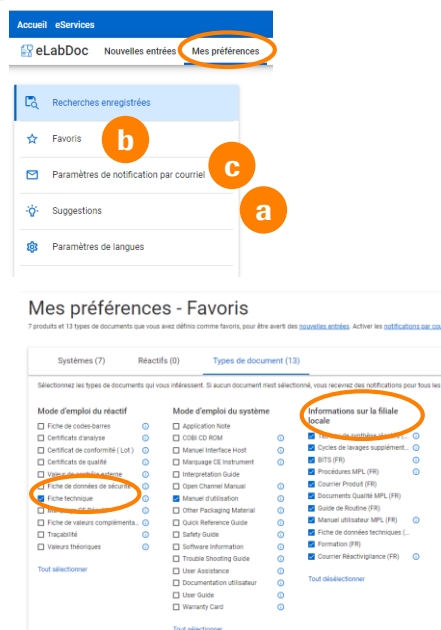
Accueil eServices

eLabDoc Nouvelles entrées Mes préférences

Recherches enregistrées

Favoris

Paramètres de notification par courriel

Suggestions

Paramètres de langues

b

c

a

Mes préférences - Favoris

7 produits et 13 types de documents que vous avez définis comme favoris, pour être averti des nouvelles entrées. Activer les notifications par cou

Systèmes (7) Réactifs (0) Types de document (13)

Sélectionnez les types de documents qui vous intéressent. Si aucun document n'est sélectionné, vous recevrez des notifications pour tous les

Mode d'emploi du réactif

Fiche de codes-barres

Certificats d'analyse

Certificat de conformité ( Lot )

Certificats de qualité

Valeurs de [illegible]

Fiche de données de sécurité

Fiche technique

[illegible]

Fiche de valeurs compléments...

Traçabilité

Valeurs théoriques

Tout sélectionner

Mode d'emploi du système

Application Note

COBI CD ROM

Manuel Interface Host

Marquage CE Instrument

Interpretation Guide

Open Channel Manual

Manuel d'utilisation

Other Packaging Material

Quick Reference Guide

Safety Guide

Software Information

Trouble Shooting Guide

User Assistance

Documentation utilisateur

User Guide

Warranty Card

Tout sélectionner

Informations sur la filiale locale

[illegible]

Cycles de lavages supplément...

BITS (FR)

Procédures MPL (FR)

Courrier Produit (FR)

Documents Qualité MPL (FR)

Guide de Routine (FR)

Manuel utilisateur MPL (FR)

Fiche de données techniques (...

Formation (FR)

Courrier Réactivigilance (FR)

Tout désélectionner